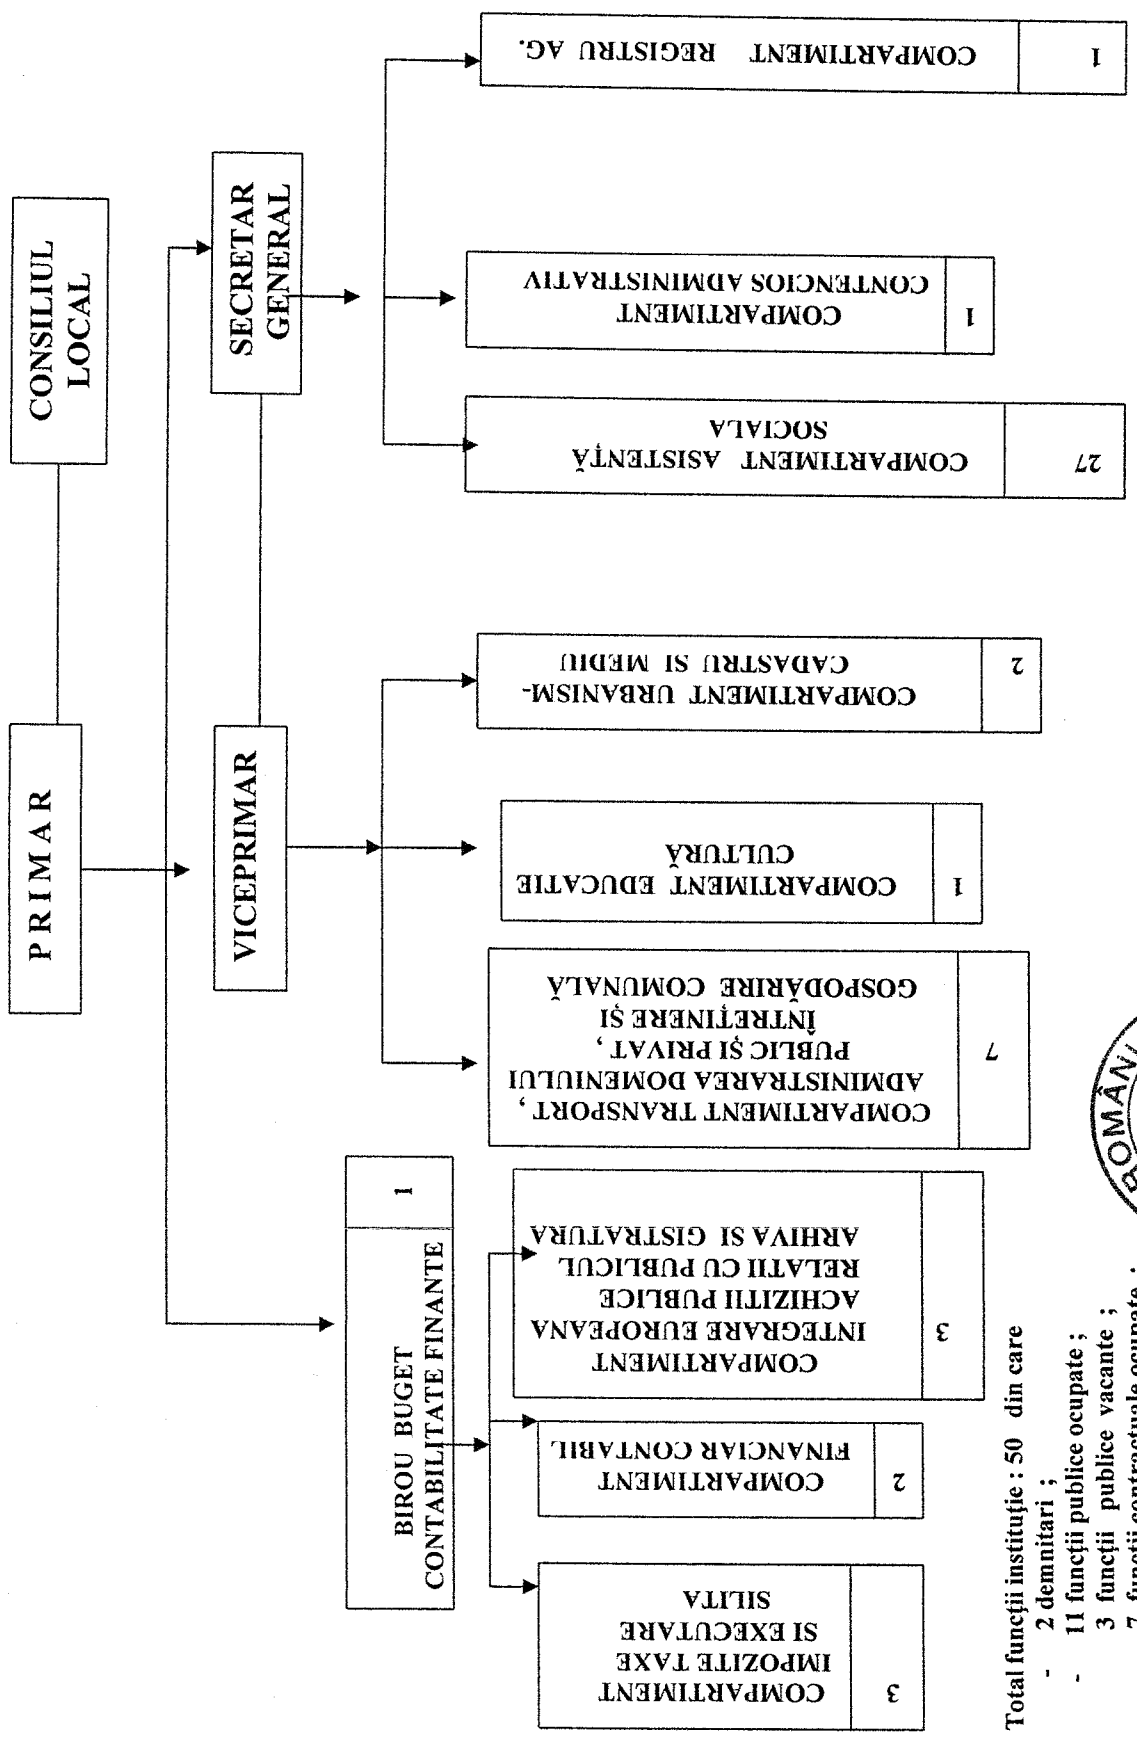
CONSILIUL LOCAL

P R I M A R

SECRETAR GENERAL

VICEPRIMAR

BIROU BUGET CONTABILITATE FINANTE

1

COMPARTIMENT REGISTRU AG.

1

COMPARTIMENT CONTENCIOS ADMINISTRATIV

1

COMPARTIMENT ASISTENȚĂ SOCIALA

27

COMPARTIMENT URBANISM-CADASTRU SI MEDIU

2

COMPARTIMENT EDUCATIE CULTURĂ

1

COMPARTIMENT TRANSPORT, ADMINISTRAREA DOMENIULUI PUBLIC ȘI PRIVAT, ÎNTREȚINERE ȘI GOSPODĂRIRE COMUNALĂ

7

COMPARTIMENT INTEGRARE EUROPEANA ACHIZITII PUBLICE RELATII CU PUBLICUL ARHIVA SI GISTRATURA

3

COMPARTIMENT FINANCIAR CONTABIL

2

COMPARTIMENT IMPOZITE TAXE SI EXECUTARE SILITA

3

Total funcții instituție : 50 din care
- 2 demnitari ;
- 11 funcții publice ocupate ;
- 3 funcții publice vacante ;
- 7 funcții contractuale ocupate ; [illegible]

ROMÂN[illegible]